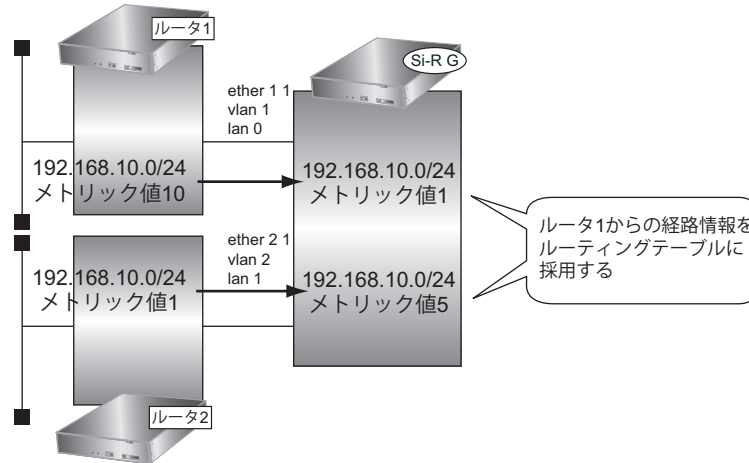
ルータ1

Si-R G

ether 1 1
vlan 1
lan 0

192.168.10.0/24
メトリック値10

192.168.10.0/24
メトリック値1

ルータ1からの経路情報を
ルーティングテーブルに
採用する

ether 2 1
vlan 2
lan 1

192.168.10.0/24
メトリック値1

192.168.10.0/24
メトリック値5

ルータ2